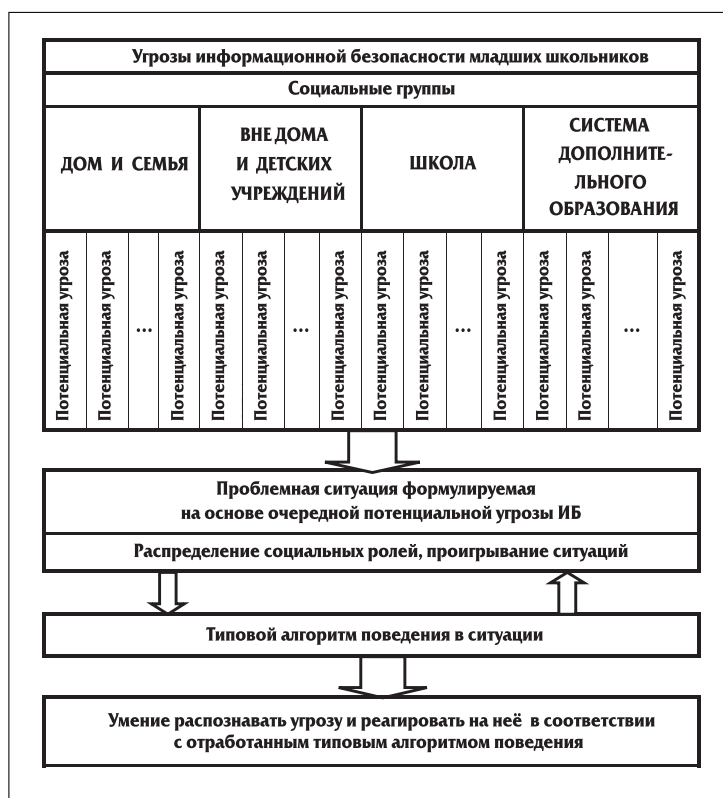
Угрозы информационной безопасности младших школьников

Социальные группы

| ДОМ И СЕМЬЯ | | | | ВНЕ ДОМА И ДЕТСКИХ УЧРЕЖДЕНИЙ | | | | ШКОЛА | | | | СИСТЕМА ДОПОЛНИТЕЛЬНОГО ОБРАЗОВАНИЯ | | | |
|---|---|---|---|---|---|---|---|---|---|---|---|---|---|---|---|
| Потенциальная угроза | Потенциальная угроза | ... | Потенциальная угроза | Потенциальная угроза | Потенциальная угроза | ... | Потенциальная угроза | Потенциальная угроза | Потенциальная угроза | ... | Потенциальная угроза | Потенциальная угроза | Потенциальная угроза | ... | Потенциальная угроза |

Проблемная ситуация формулируемая на основе очередной потенциальной угрозы ИБ

Распределение социальных ролей, проигрывание ситуаций

Типовой алгоритм поведения в ситуации

Умение распознавать угрозу и реагировать на неё в соответствии с отработанным типовым алгоритмом поведения